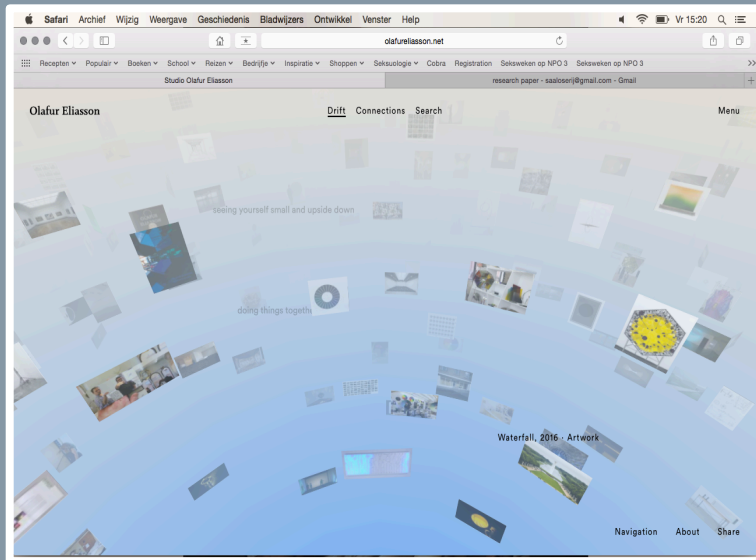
Safari Archief Wijzig Weergave Geschiedenis Bladwijzers Ontwikkel Venster Help

Vr 15:20

olafureliasson.net

Recepten Populair Boeken School Reizen Bedrijfje Inspiratie Shoppen Seksuologie Cobra Registration Seksweken op NPO 3 Seksweken op NPO 3

Studio Olafur Eliasson

research paper - saaloserij@gmail.com - Gmail

Olafur Eliasson

Drift Connections Search

Menu

seeing yourself small and upside down

doing things togethe

Waterfall, 2016 · Artwork

Navigation About Share